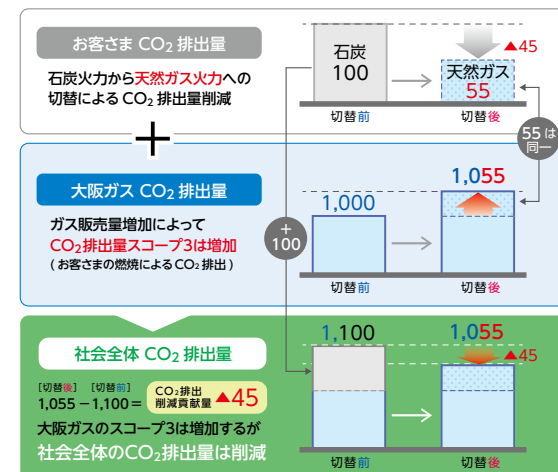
お客さま $CO_2$ 排出量

石炭火力から天然ガス火力への切替による $CO_2$ 排出量削減

石炭
100

天然ガス
55

▲45

切替前

切替後

55は同一

＋

大阪ガス $CO_2$ 排出量

ガス販売量増加によって
$CO_2$排出量スコープ3は増加
（お客さまの燃焼による $CO_2$ 排出）

＋
100

1,000

1,055

切替前

切替後

社会全体 $CO_2$ 排出量

［切替後］ ［切替前］
1,055 －1,100＝ $CO_2$排出削減貢献量 ▲45

大阪ガスのスコープ3は増加するが
社会全体の$CO_2$排出量は削減

1,100

1,055

▲45

切替前

切替後